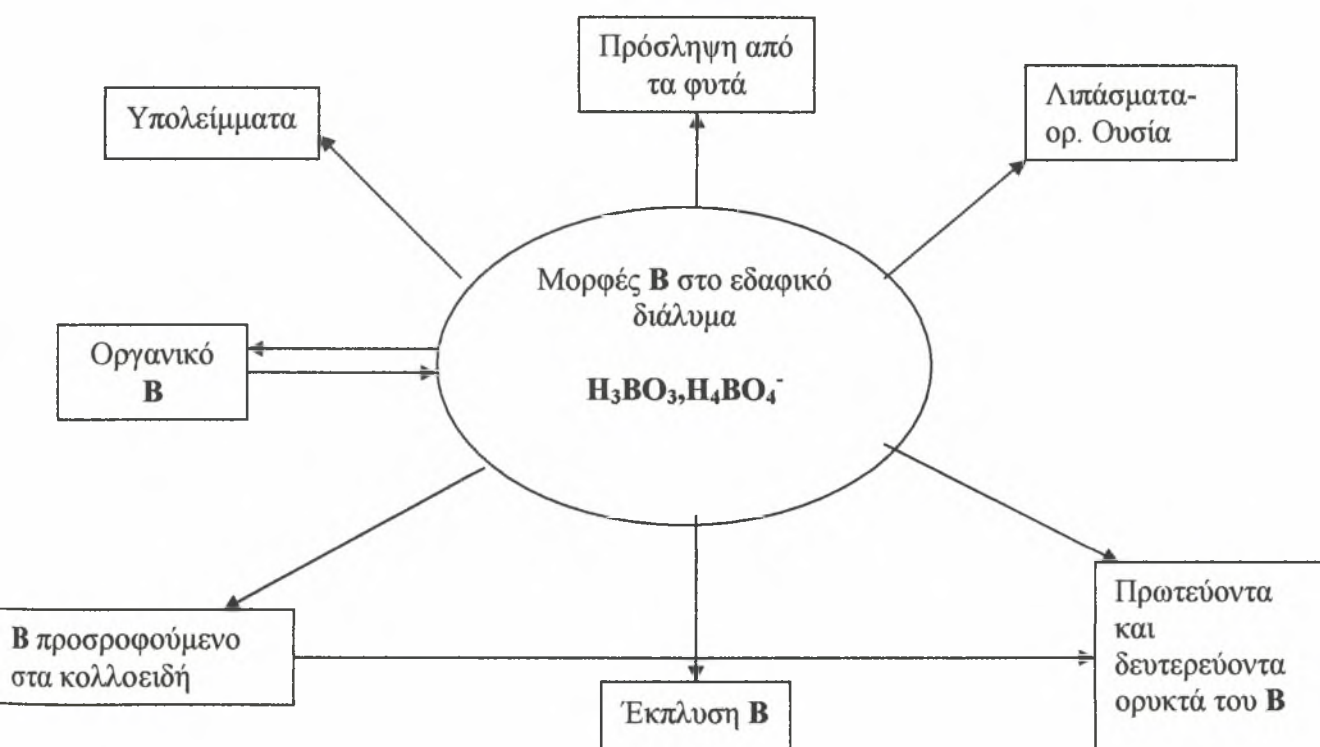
Πρόσληψη από τα φυτά

Υπολείμματα

Λιπάσματα-ορ. Ουσία

Μορφές **B** στο εδαφικό διάλυμα

Οργανικό **B**

$H_3BO_3, H_4BO_4^-$

**B** προσροφούμενο στα κολλοειδή

Έκπλυση **B**

Πρωτεύοντα και δευτερεύοντα ορυκτά του **B**